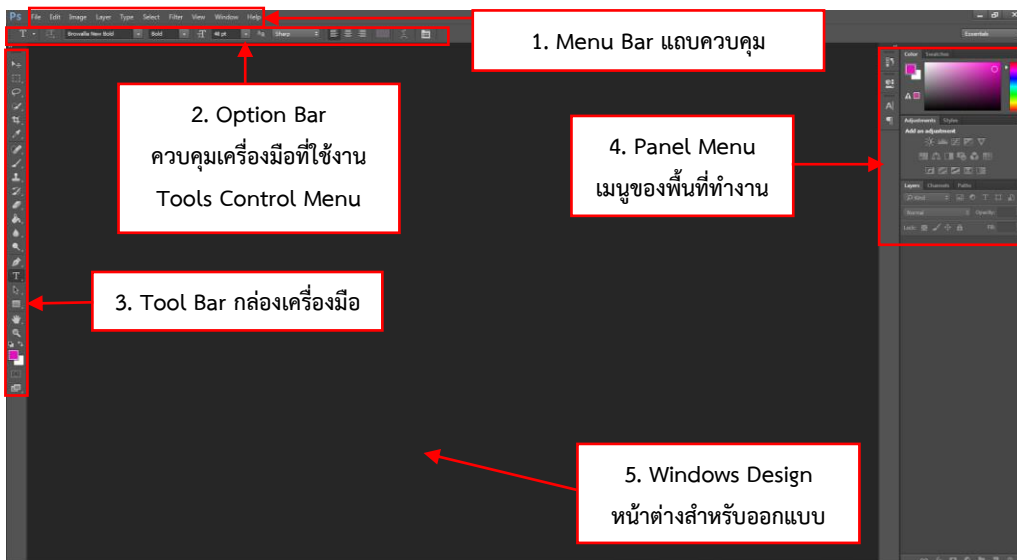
Ps File Edit Image Layer Type Select Filter View Window Help

Browallia New Bold Bold 48 pt Sharp

Essentials

1. Menu Bar แถบควบคุม

2. Option Bar
ควบคุมเครื่องมือที่ใช้งาน
Tools Control Menu

Color Swatches

Adjustments Styles
Add an adjustment

4. Panel Menu
เมนูของพื้นที่ทำงาน

Layers Channels Paths
Kind
Normal Opacity:
Lock: Fill:

3. Tool Bar กล่องเครื่องมือ

5. Windows Design
หน้าต่างสำหรับออกแบบ